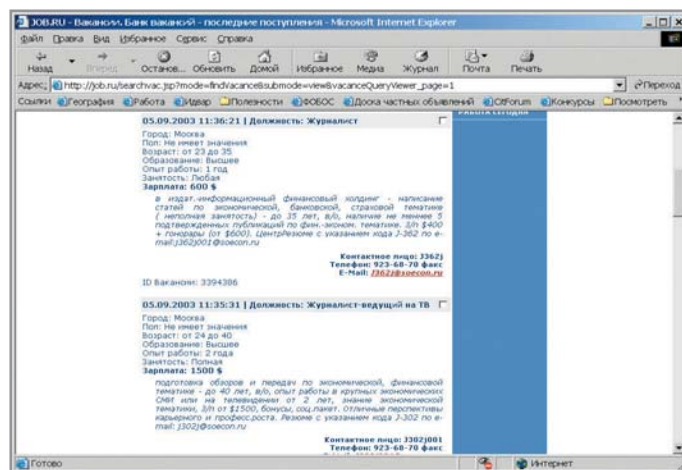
JOB.RU - Вакансии. Банк вакансий - последние поступления - Microsoft Internet Explorer

Файл Правка Вид Избранное Сервис Справка

Назад Вперед Останов... Обновить Домой Избранное Медиа Журнал Почта Печать

Адрес http://job.ru/searchvac.jsp?mode=findVacance&submode=view&vacanceQueryViewer_page=1 Переход

Ссылки География Работа Ивдар Полезности ФОБОС Доска частных объявлений CitForum Конкурсы Посмотреть

Работа сегодня

05.09.2003 11:36:21 | Должность: Журналист

Город: Москва
Пол: Не имеет значения
Возраст: от 23 до 35
Образование: Высшее
Опыт работы: 1 год
Занятость: Любая
Зарплата: 600 $

в издат.-информационный финансовый холдинг - написание статей по экономической, банковской, страховой тематике ( неполная занятость) - до 35 лет, в/о, наличие не менее 5 подтвержденных публикаций по фин.-эконом. тематике. З/п $400 + гонорары (от $600). ЦентрРезюме с указанием кода J-362 по e-mail:j362j001@soecon.ru

Контактное лицо: J362j
Телефон: 923-68-70 факс
E-Mail: j362j@soecon.ru

ID Вакансии: 3394386

05.09.2003 11:35:31 | Должность: Журналист-ведущий на ТВ

Город: Москва
Пол: Не имеет значения
Возраст: от 24 до 40
Образование: Высшее
Опыт работы: 2 года
Занятость: Полная
Зарплата: 1500 $

подготовка обзоров и передач по экономической, финансовой тематике - до 40 лет, в/о, опыт работы в крупных экономических СМИ или на телевидении от 2 лет, знание экономической тематики, З/п от $1500, бонусы, соц.пакет. Отличные перспективы карьерного и професс.роста. Резюме с указанием кода J-302 по e-mail: j302j@soecon.ru

Контактное лицо: J302j001
Телефон: 923-68-70 факс
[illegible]

Готово Интернет